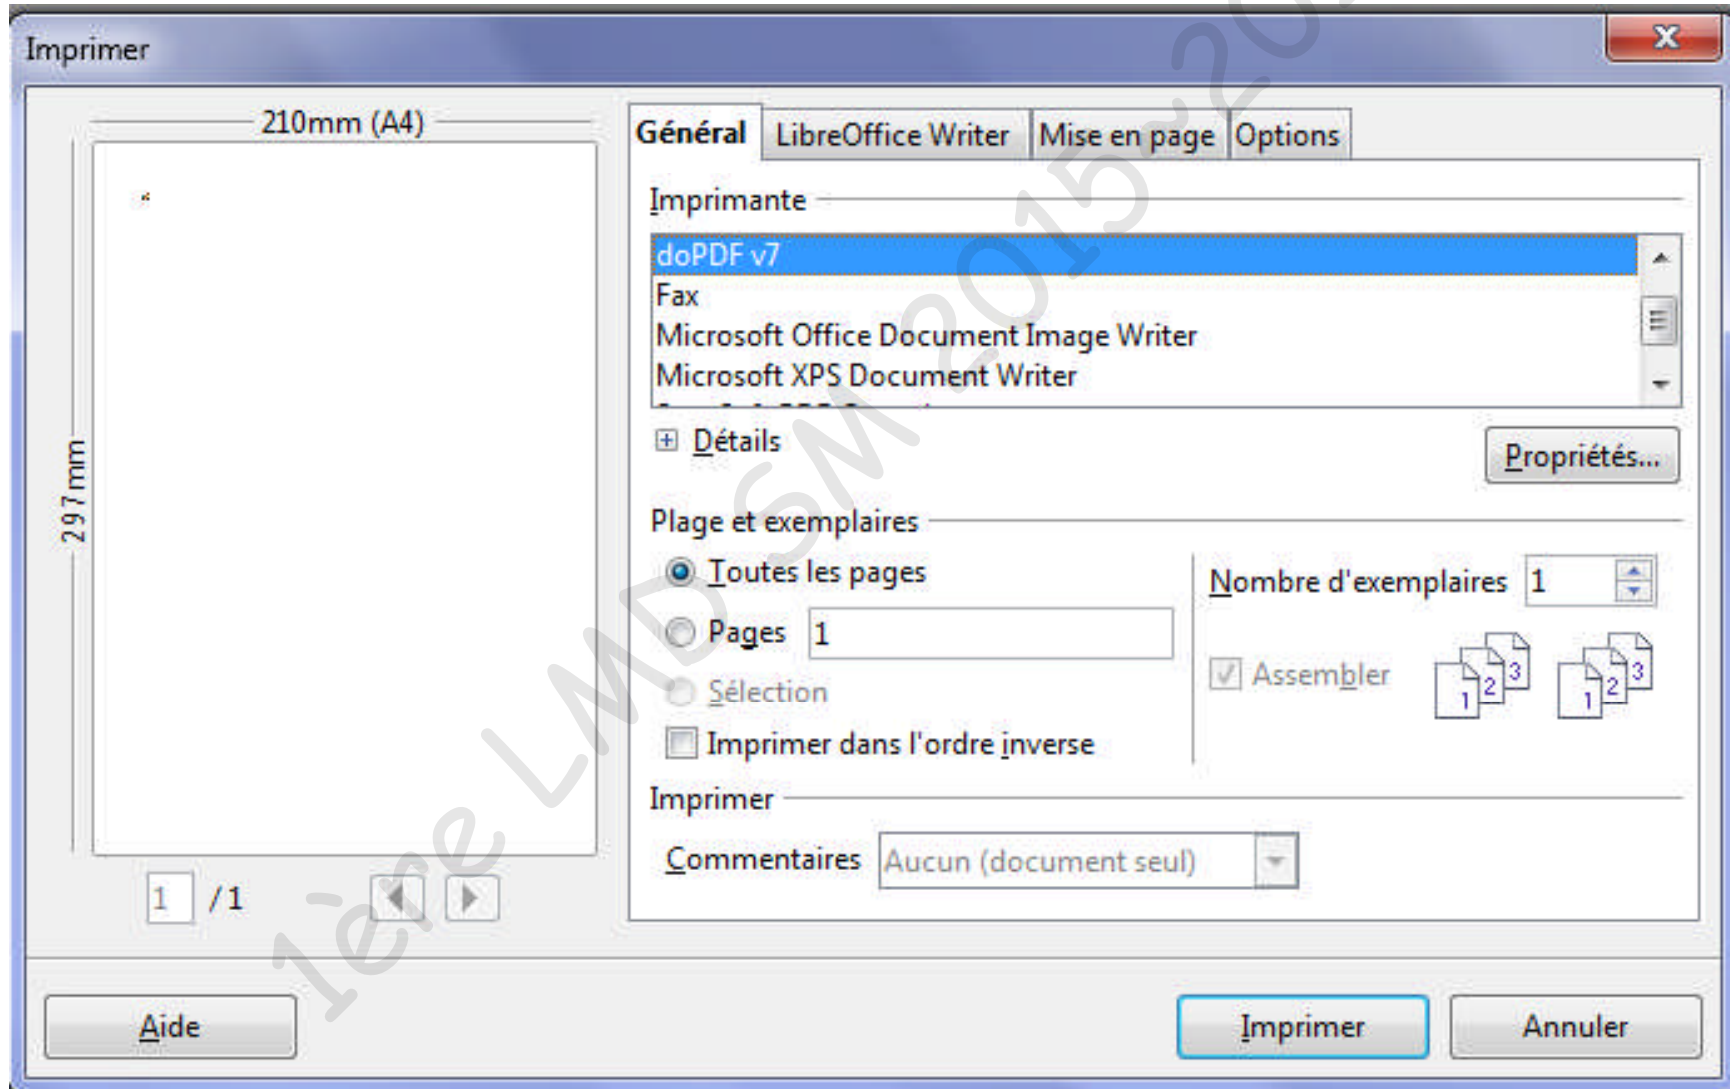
Imprimer

210mm (A4)

297 mm

1 /1

Général | LibreOffice Writer | Mise en page | Options

Imprimante

doPDF v7
Fax
Microsoft Office Document Image Writer
Microsoft XPS Document Writer
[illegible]

Détails

Propriétés...

Plage et exemplaires

Toutes les pages

Pages 1

Sélection

Imprimer dans l'ordre inverse

Nombre d'exemplaires 1

Assembler

1 2 3 1 2 3

Imprimer

Commentaires Aucun (document seul)

Aide

Imprimer

Annuler

1ère LMD SM 2015-20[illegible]